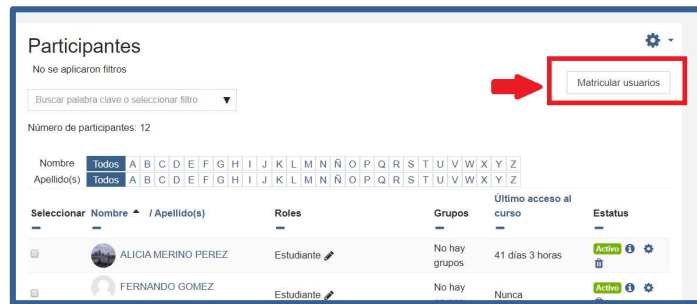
Participantes

No se aplicaron filtros

Matricular usuarios

Buscar palabra clave o seleccionar filtro

Número de participantes: 12

Nombre Todos A B C D E F G H I J K L M N Ñ O P Q R S T U V W X Y Z
Apellido(s) Todos A B C D E F G H I J K L M N Ñ O P Q R S T U V W X Y Z

| Seleccionar | Nombre / Apellido(s) | Roles | Grupos | Último acceso al curso | Estatus |
|---|---|---|---|---|---|
| | ALICIA MERINO PEREZ | Estudiante | No hay grupos | 41 días 3 horas | Activo |
| | FERNANDO GOMEZ | Estudiante | No hay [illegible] | Nunca | Activo |